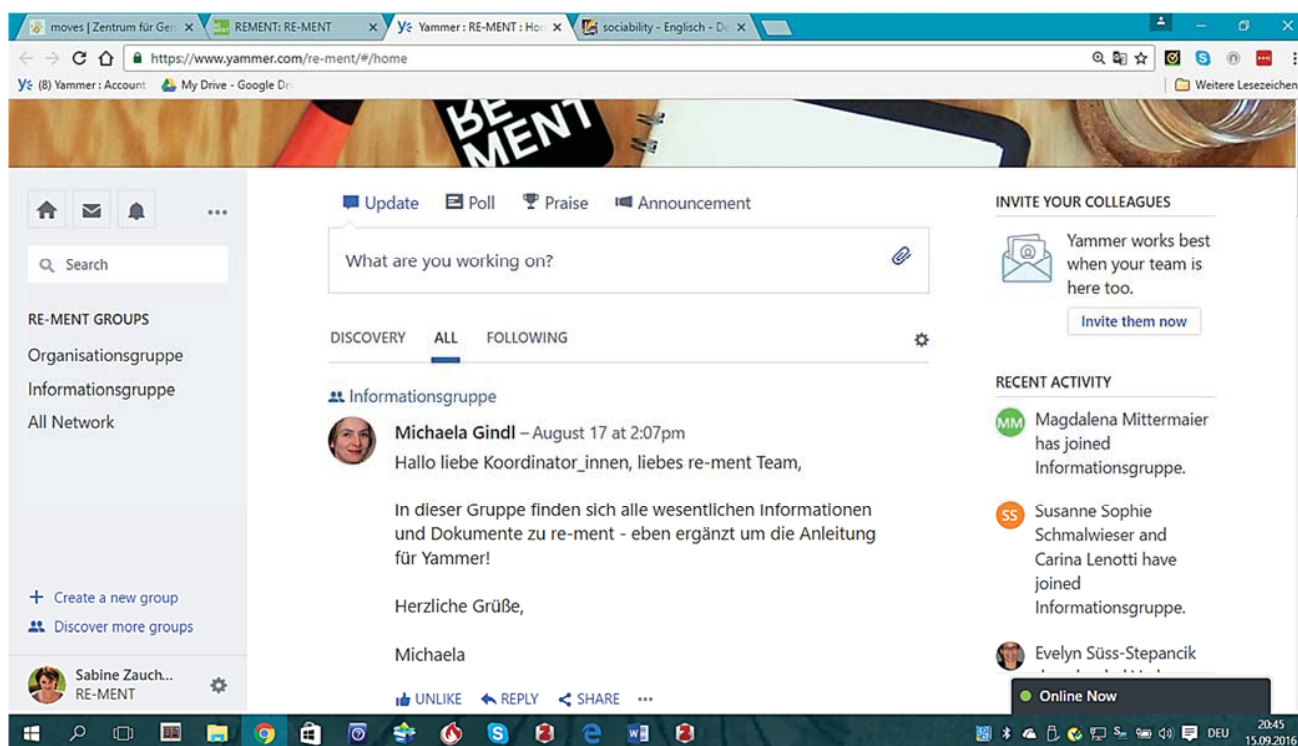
moves | Zentrum für Gen ×
REMENT: RE-MENT ×
Yammer : RE-MENT : Hor ×
sociability - Englisch - De ×

https://www.yammer.com/re-ment/#/home

(8) Yammer : Account
My Drive - Google Dr
Weitere Lesezeichen

RE MENT

Search

RE-MENT GROUPS
Organisationsgruppe
Informationsgruppe
All Network

+ Create a new group
Discover more groups

Sabine Zauch...
RE-MENT

Update
Poll
Praise
Announcement

What are you working on?

DISCOVERY
ALL
FOLLOWING

Informationsgruppe

Michaela Gindl – August 17 at 2:07pm
Hallo liebe Koordinator_innen, liebes re-ment Team,

In dieser Gruppe finden sich alle wesentlichen Informationen und Dokumente zu re-ment - eben ergänzt um die Anleitung für Yammer!

Herzliche Grüße,

Michaela

UNLIKE
REPLY
SHARE
•••

INVITE YOUR COLLEAGUES
Yammer works best when your team is here too.
Invite them now

RECENT ACTIVITY
MM Magdalena Mittermaier has joined Informationsgruppe.

SS Susanne Sophie Schmalwieser and Carina Lenotti have joined Informationsgruppe.

Evelyn Süss-Stepancik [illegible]

Online Now

DEU
20:45
15.09.2016